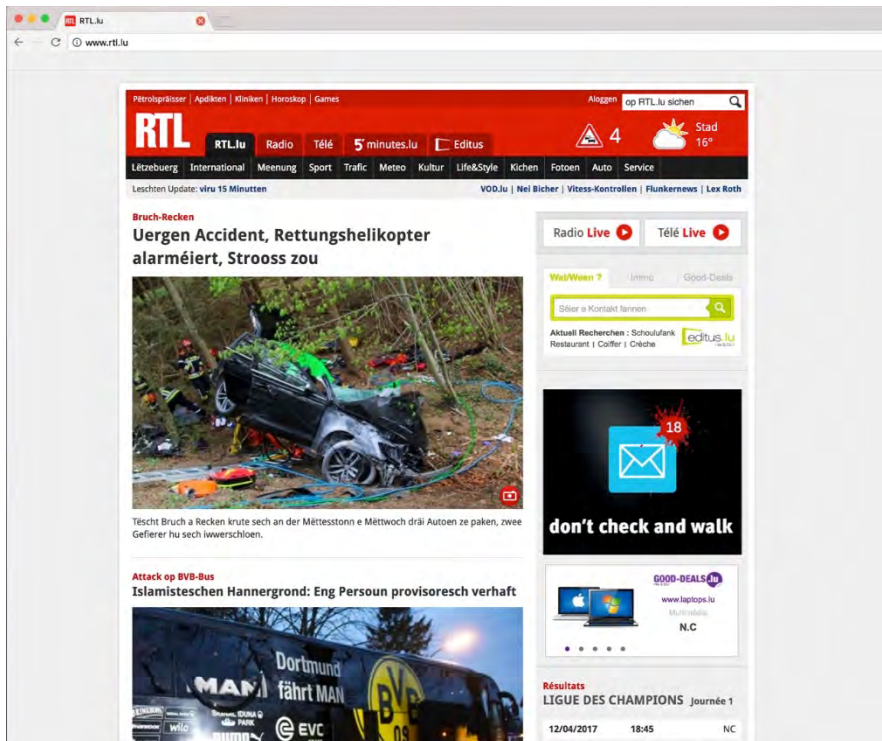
RTL.lu

www.rtl.lu

Pëtrolspräisser | Apdikten | Kliniken | Horoskop | Games

Aloggen op RTL.lu sichen

RTL

RTL.lu Radio Télé 5 minutes.lu Editus

4

Stad 16°

Lëtzebuerg International Meenung Sport Trafic Meteo Kultur Life&Style Kichen Fotoen Auto Service

Leschten Update: viru 15 Minutten

VOD.lu | Nei Bicher | Vitess-Kontrollen | Flunkernews | Lex Roth

Bruch-Recken

Uergen Accident, Rettungshelikopter alarméiert, Strooss zou

Tëscht Bruch a Recken krute sech an der Mëttesstonn e Mëttwoch dräi Autoen ze paken, zwee Gefierer hu sech iwwerschloen.

Attack op BVB-Bus

Islamisteschen Hannergrond: Eng Persoun provisoresch verhaft

Dortmund

MAN fährt MAN

BVB

EVC

Radio Live

Télé Live

Wei/Ween ? Immo Good-Deals

Sich e Kontakt fannen

Aktuell Recherchen : Schoulufank Restaurant | Coiffer | Crèche

editus.lu

18

don't check and walk

GOOD-DEALS.lu

www.laptops.lu

Multimedia

N.C

Résultats

LIGUE DES CHAMPIONS Journée 1

12/04/2017 18:45 NC